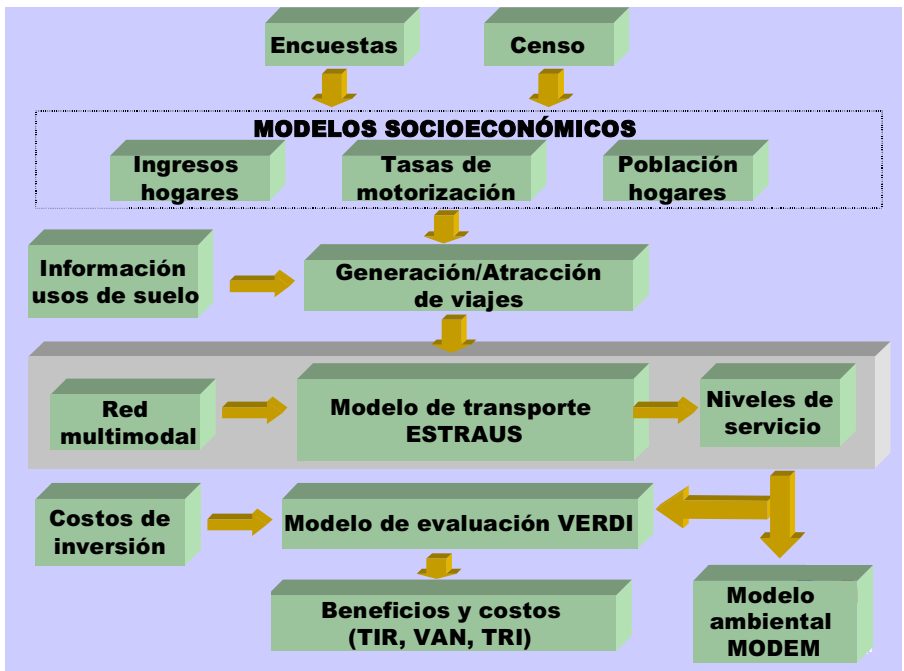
Encuestas

Censo

MODELOS SOCIOECONÓMICOS

Ingresos hogares

Tasas de motorización

Población hogares

Información usos de suelo

Generación/Atracción de viajes

Red multimodal

Modelo de transporte ESTRAUS

Niveles de servicio

Costos de inversión

Modelo de evaluación VERDI

Beneficios y costos (TIR, VAN, TRI)

Modelo ambiental MODEM